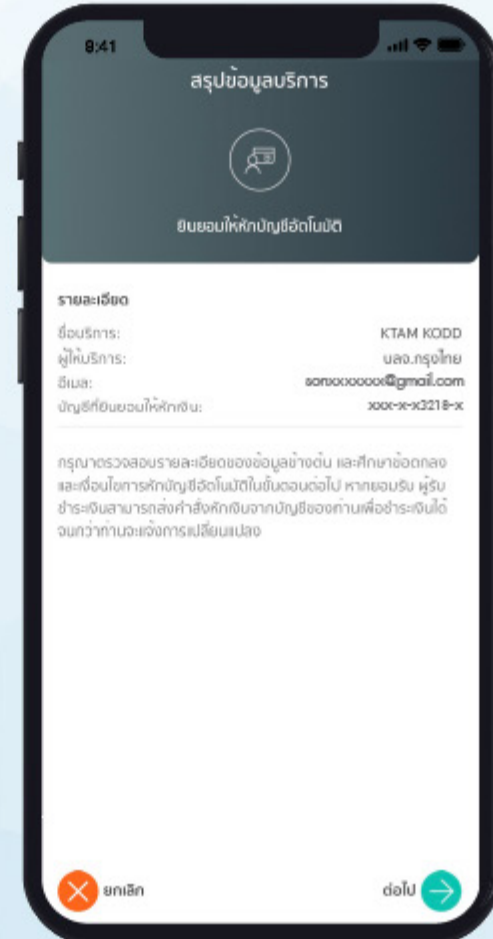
8:41

สรุปข้อมูลบริการ

ยินยอมให้หักบัญชีอัตโนมัติ

รายละเอียด

| | |
|---|---|
| ชื่อบริการ: | KTAM KODD |
| ผู้ให้บริการ: | บลจ.กรุงไทย |
| อีเมล: | sonxxxxxxx@gmail.com |
| บัญชีที่ยินยอมให้หักเงิน: | xxx-x-x3218-x |

กรุณาตรวจสอบรายละเอียดของข้อมูลข้างต้น และศึกษาข้อตกลงและเงื่อนไขการหักบัญชีอัตโนมัติในขั้นตอนต่อไป หากยอมรับ ผู้รับชำระเงินสามารถส่งคำสั่งหักเงินจากบัญชีของท่านเพื่อชำระเงินได้จนกว่าท่านจะแจ้งการเปลี่ยนแปลง

ยกเลิก

ต่อไป